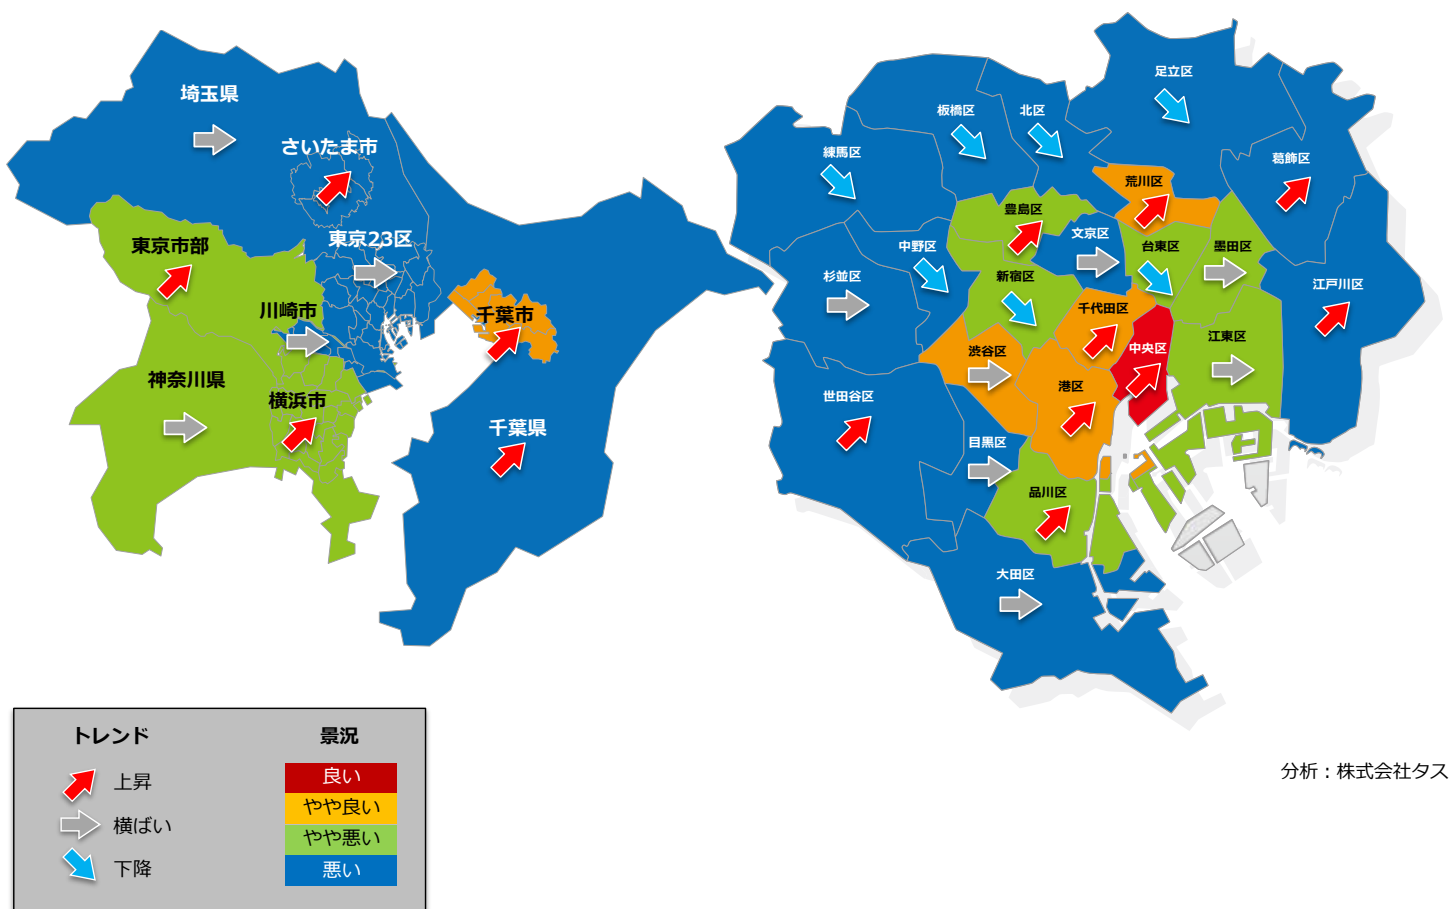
埼玉県
さいたま市
東京市部
東京23区
川崎市
千葉市
神奈川県
横浜市
千葉県

足立区
板橋区
北区
練馬区
葛飾区
荒川区
豊島区
文京区
台東区
墨田区
中野区
杉並区
新宿区
江戸川区
千代田区
中央区
渋谷区
江東区
港区
世田谷区
目黒区
品川区
大田区

トレンド
上昇
横ばい
下降

景況
良い
やや良い
やや悪い
悪い

分析：株式会社タス